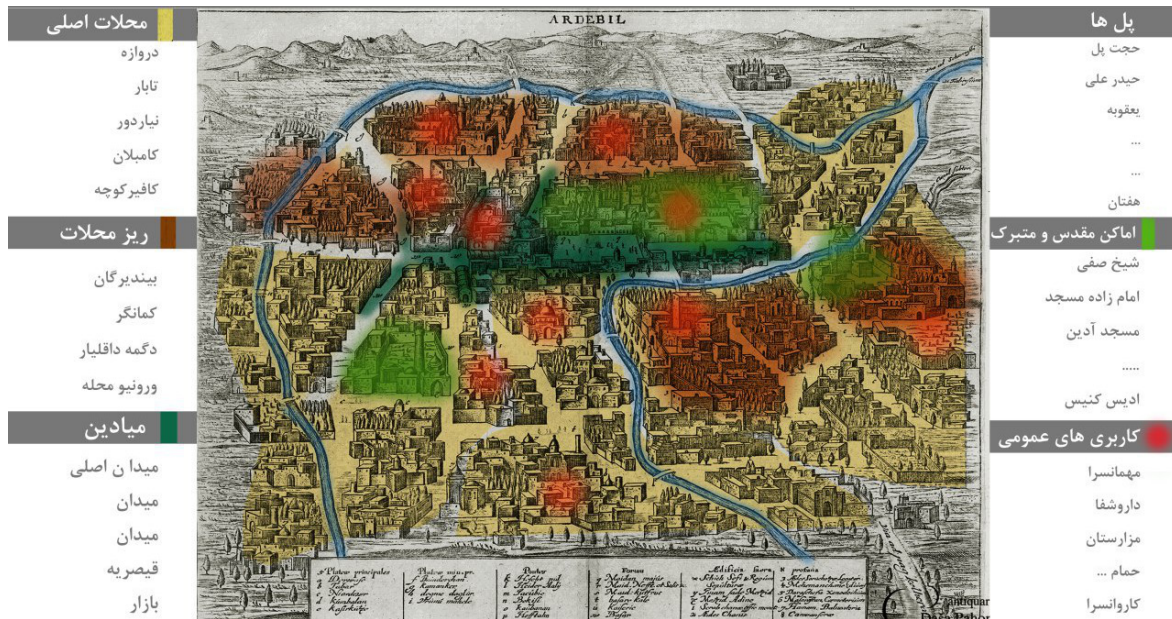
محلات اصلی
دروازه
تابار
نیاردور
کامبلان
کافیرکوچه

ریز محلات
بیندیرگان
کمانگر
دگمه داقلیار
ورونیو محله

میادین
میدا ن اصلی
میدان
میدان
قیصریه
بازار

ARDEBIL

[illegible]

پل ها
حجت پل
حیدر علی
یعقوبه
...
...
هفتان

اماکن مقدس و متبرک
شیخ صفی
امام زاده مسجد
مسجد آدین
.....
ادیس کنیس

کاربری های عمومی
مهمانسرا
داروشفا
مزارستان
حمام ...
کاروانسرا